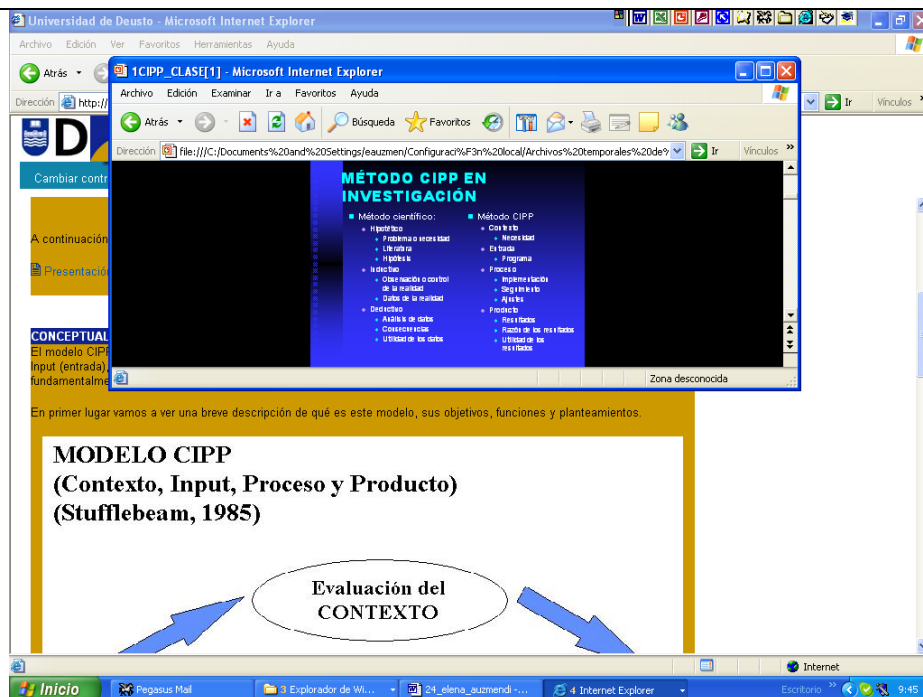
Universidad de Deusto - Microsoft Internet Explorer

Archivo Edición Ver Favoritos Herramientas Ayuda

Atrás

Dirección http://

Ir Vínculos

1CIPP_CLASE[1] - Microsoft Internet Explorer

Archivo Edición Examinar Ir a Favoritos Ayuda

Atrás Búsqueda Favoritos

Dirección file:///C:/Documents%20and%20Settings/eauzmen/Configuraci%F3n%20local/Archivos%20temporales%20de% Ir Vínculos

MÉTODO CIPP EN INVESTIGACIÓN

- Método científico:
  - Hipotético
    - Problema o necesidad
    - Literatura
    - Hipótesis
  - Inductivo
    - Observación o control de la realidad
    - Datos de la realidad
  - Deductivo
    - Análisis de datos
    - Consecuencias
    - Utilidad de los datos

- Método CIPP
  - Contexto
    - Necesidad
  - Entrada
    - Programa
  - Proceso
    - Implementación
    - Seguimiento
    - Ajustes
  - Producto
    - Resultados
    - Razón de los resultados
    - Utilidad de los resultados

Zona desconocida

Cambiar contr

A continuación

Presentación

CONCEPTUAL

El modelo CIPP

Input (entrada),

fundamentalme

En primer lugar vamos a ver una breve descripción de qué es este modelo, sus objetivos, funciones y planteamientos.

MODELO CIPP
(Contexto, Input, Proceso y Producto)
(Stufflebeam, 1985)

Evaluación del CONTEXTO

Internet

Inicio Pegasus Mail 3 Explorador de Wi... 24_elena_auzmendi -... 4 Internet Explorer Escritorio 9:45